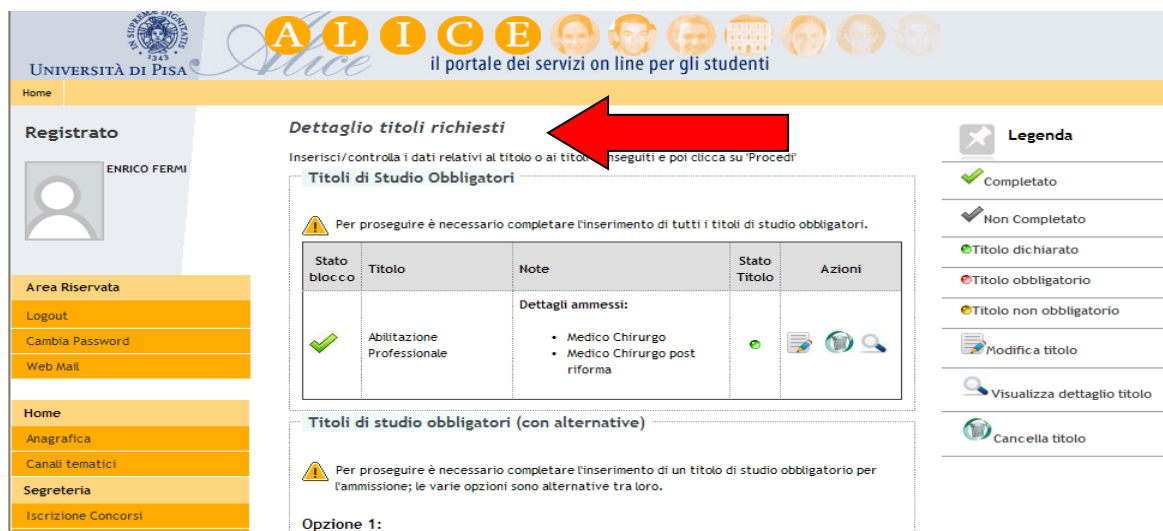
IN SUPREMAE DIGNITATIS
1343
UNIVERSITÀ DI PISA

A L I C E
Alice
il portale dei servizi on line per gli studenti

Home

Registrato

ENRICO FERMI

Area Riservata
Logout
Cambia Password
Web Mail

Home
Anagrafica
Canali tematici
Segreteria
Iscrizione Concorsi

Dettaglio titoli richiesti

Inserisci/controlla i dati relativi al titolo o ai titoli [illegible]nseguiti e poi clicca su 'Procedi'

Titoli di Studio Obbligatori

Per proseguire è necessario completare l'inserimento di tutti i titoli di studio obbligatori.

| Stato blocco | Titolo | Note | Stato Titolo | Azioni |
|---|---|---|---|---|
| | Abilitazione Professionale | Dettagli ammessi: • Medico Chirurgo • Medico Chirurgo post riforma | | |

Titoli di studio obbligatori (con alternative)

Per proseguire è necessario completare l'inserimento di un titolo di studio obbligatorio per l'ammissione; le varie opzioni sono alternative tra loro.

Opzione 1:

Legenda
Completato
Non Completato
Titolo dichiarato
Titolo obbligatorio
Titolo non obbligatorio
Modifica titolo
Visualizza dettaglio titolo
Cancella titolo